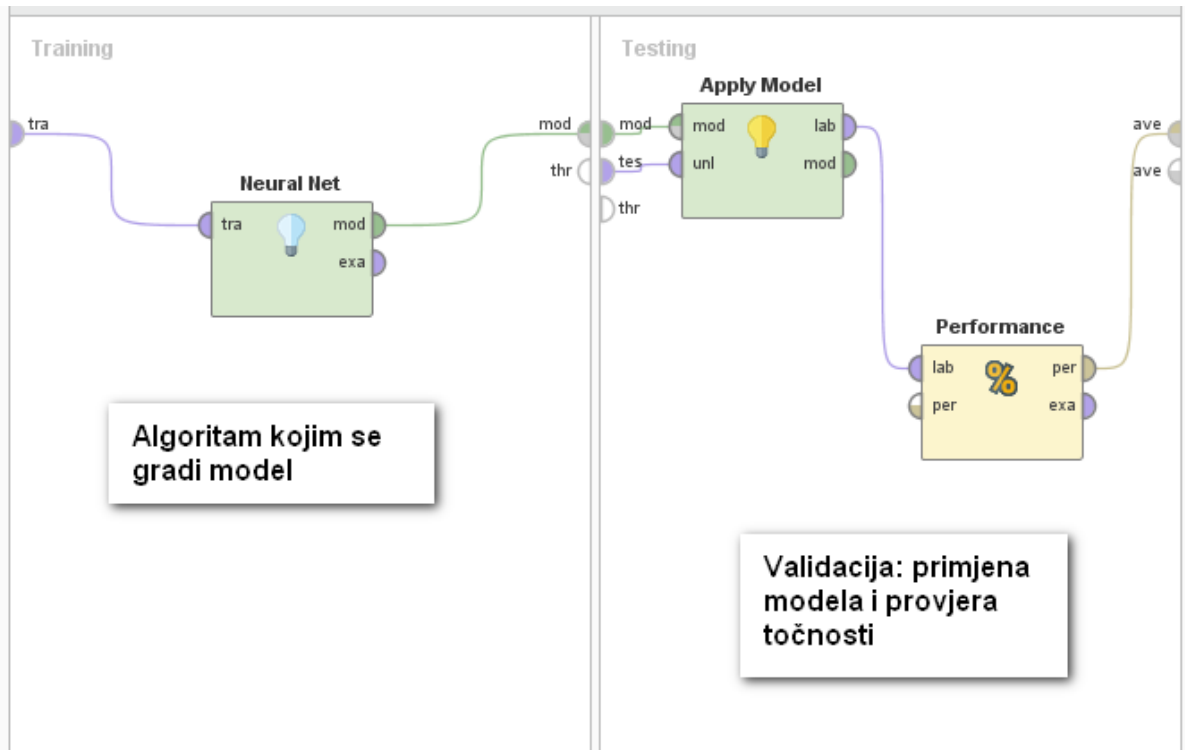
Training

tra

Neural Net

tra

mod

exa

mod

thr

Algoritam kojim se gradi model

Testing

Apply Model

mod

tes

thr

mod

unl

lab

mod

ave

ave

Performance

lab

per

per

exa

Validacija: primjena modela i provjera točnosti